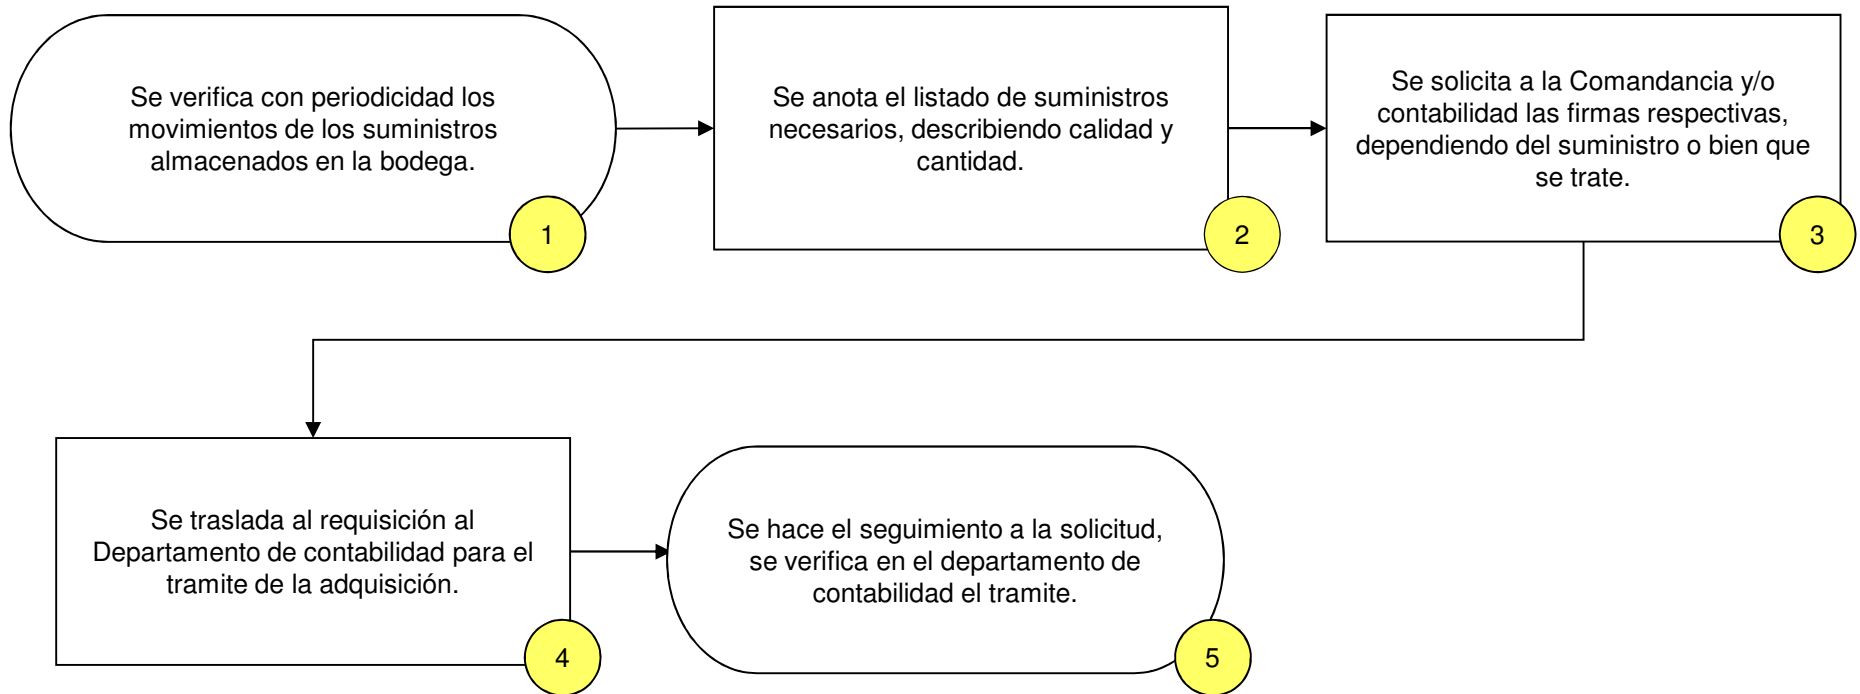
Se verifica con periodicidad los movimientos de los suministros almacenados en la bodega.

1

Se anota el listado de suministros necesarios, describiendo calidad y cantidad.

2

Se solicita a la Comandancia y/o contabilidad las firmas respectivas, dependiendo del suministro o bien que se trate.

3

Se traslada al requisición al Departamento de contabilidad para el tramite de la adquisición.

4

Se hace el seguimiento a la solicitud, se verifica en el departamento de contabilidad el tramite.

5